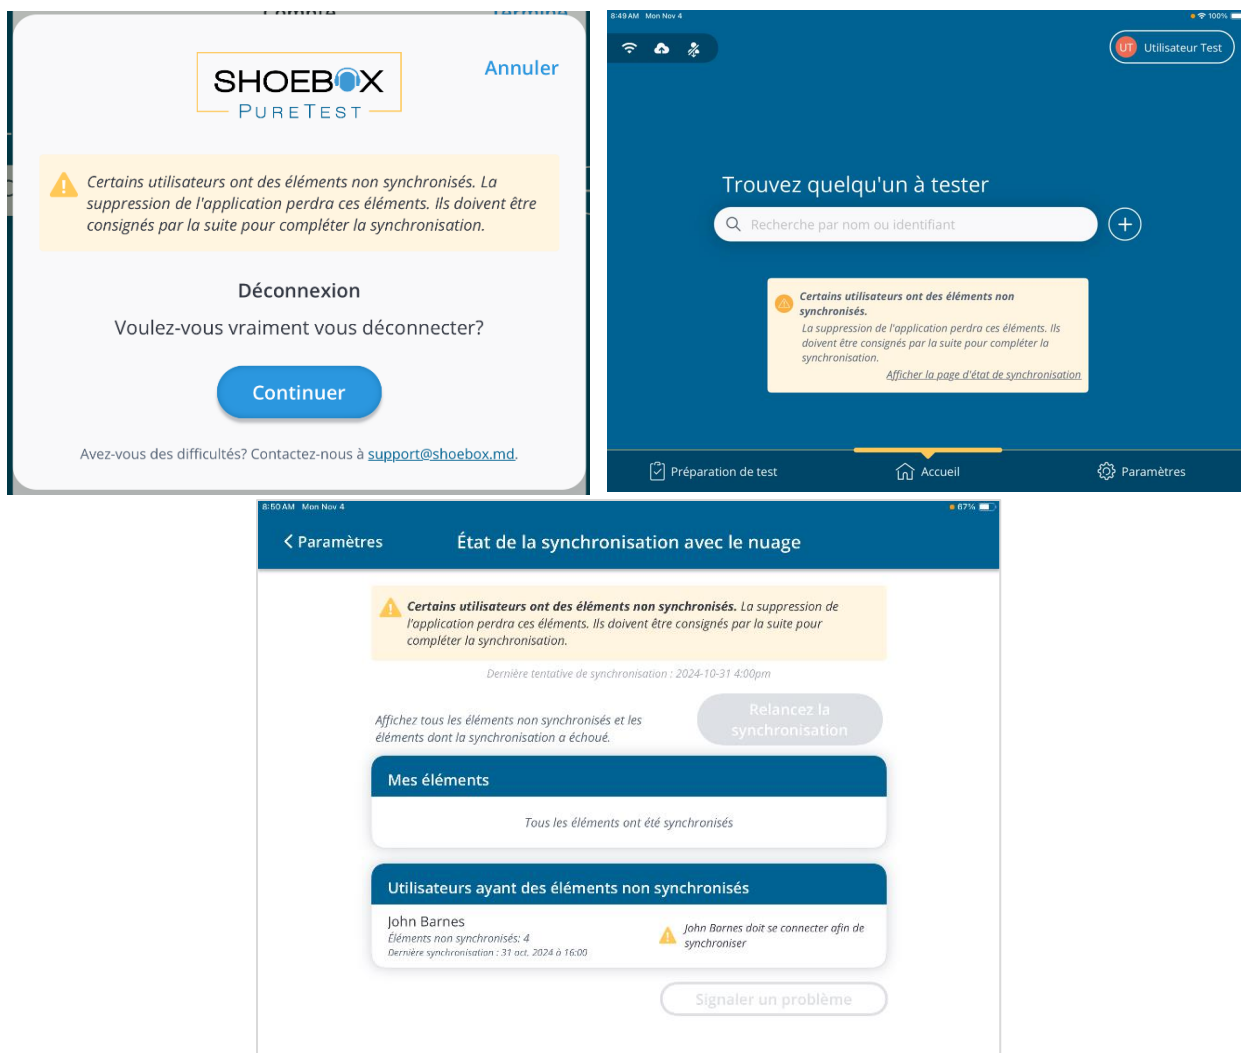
SHOEBOX
PURETEST

Annuler

Certains utilisateurs ont des éléments non synchronisés. La suppression de l'application perdra ces éléments. Ils doivent être consignés par la suite pour compléter la synchronisation.

Déconnexion

Voulez-vous vraiment vous déconnecter?

Continuer

Avez-vous des difficultés? Contactez-nous à support@shoebox.md.

8:49 AM Mon Nov 4
100%

UT Utilisateur Test

Trouvez quelqu'un à tester

Recherche par nom ou identifiant

Certains utilisateurs ont des éléments non synchronisés.
La suppression de l'application perdra ces éléments. Ils doivent être consignés par la suite pour compléter la synchronisation.
Afficher la page d'état de synchronisation

Préparation de test
Accueil
Paramètres

8:50 AM Mon Nov 4
67%

Paramètres
État de la synchronisation avec le nuage

Certains utilisateurs ont des éléments non synchronisés. La suppression de l'application perdra ces éléments. Ils doivent être consignés par la suite pour compléter la synchronisation.

Dernière tentative de synchronisation : 2024-10-31 4:00pm

Affichez tous les éléments non synchronisés et les éléments dont la synchronisation a échoué.

Relancez la synchronisation

Mes éléments

Tous les éléments ont été synchronisés

Utilisateurs ayant des éléments non synchronisés

John Barnes
Éléments non synchronisés: 4
Dernière synchronisation : 31 oct. 2024 à 16:00

John Barnes doit se connecter afin de synchroniser

Signaler un problème